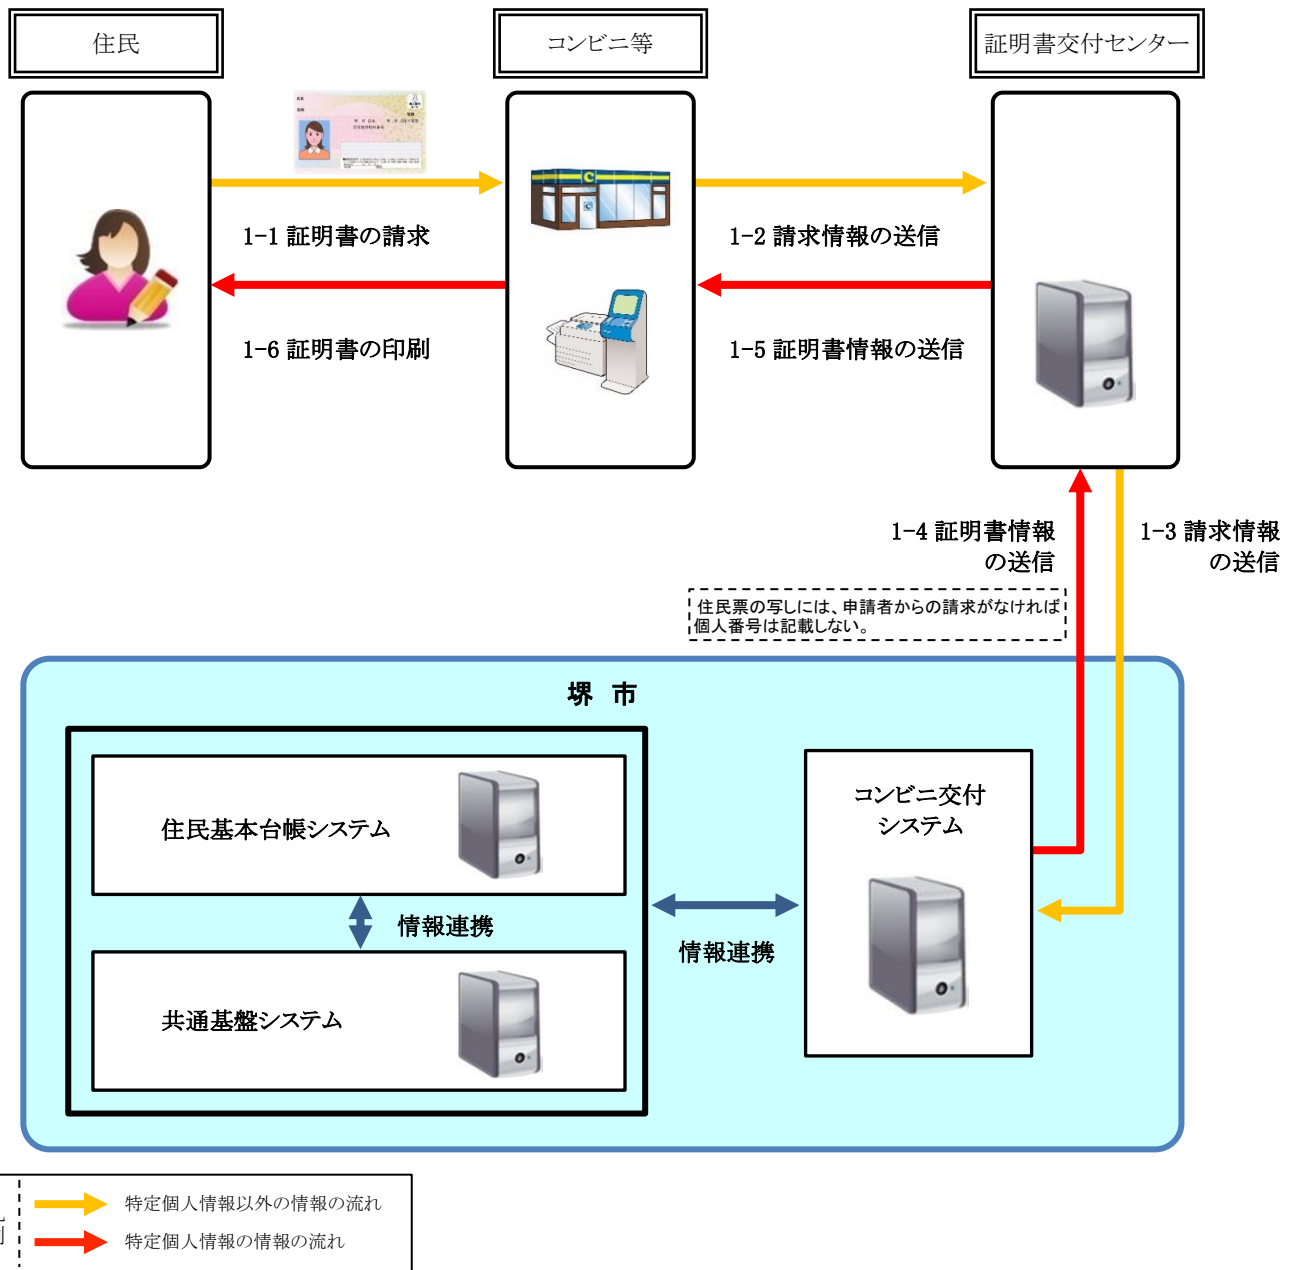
住民

コンビニ等

証明書交付センター

1-1 証明書の請求

1-2 請求情報の送信

1-6 証明書の印刷

1-5 証明書情報の送信

1-4 証明書情報の送信

1-3 請求情報の送信

住民票の写しには、申請者からの請求がなければ個人番号は記載しない。

堺 市

住民基本台帳システム

情報連携

共通基盤システム

情報連携

コンビニ交付システム

特定個人情報以外の情報の流れ

特定個人情報の情報の流れ